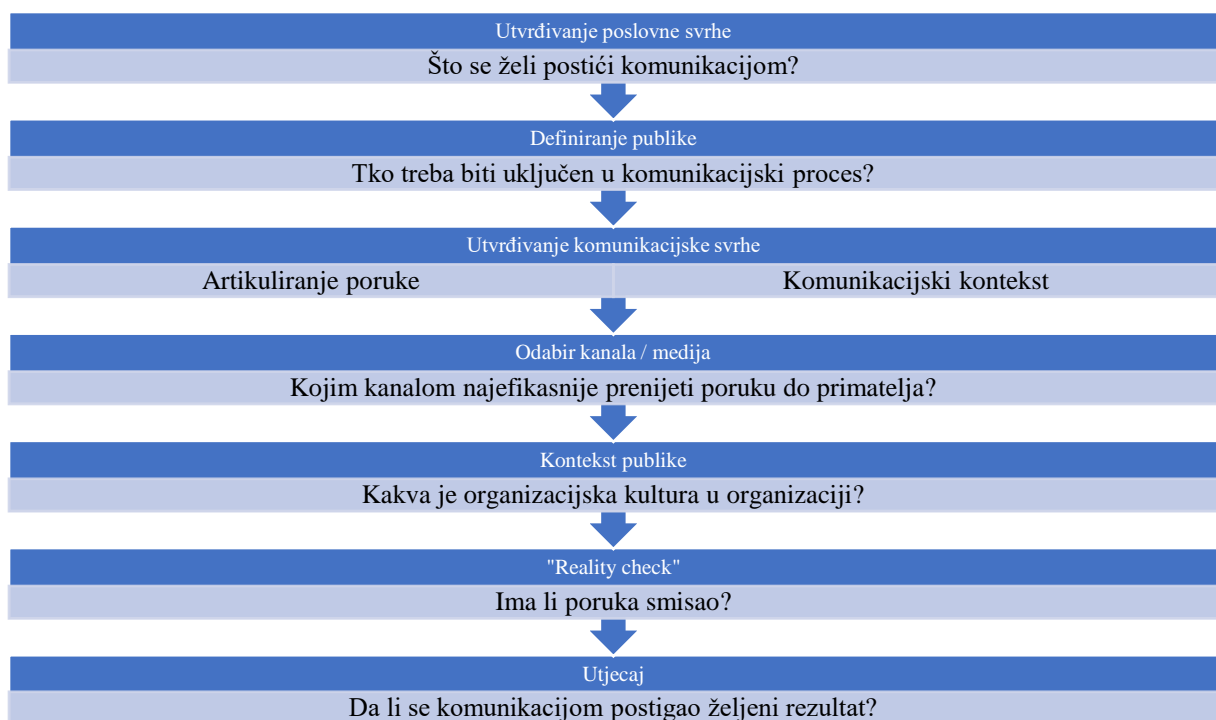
Utvrđivanje poslovne svrhe
Što se želi postići komunikacijom?

Definiranje publike
Tko treba biti uključen u komunikacijski proces?

Utvrđivanje komunikacijske svrhe
Artikuliranje poruke
Komunikacijski kontekst

Odabir kanala / medija
Kojim kanalom najefikasnije prenijeti poruku do primatelja?

Kontekst publike
Kakva je organizacijska kultura u organizaciji?

"Reality check"
Ima li poruka smisao?

Utjecaj
Da li se komunikacijom postigao željeni rezultat?